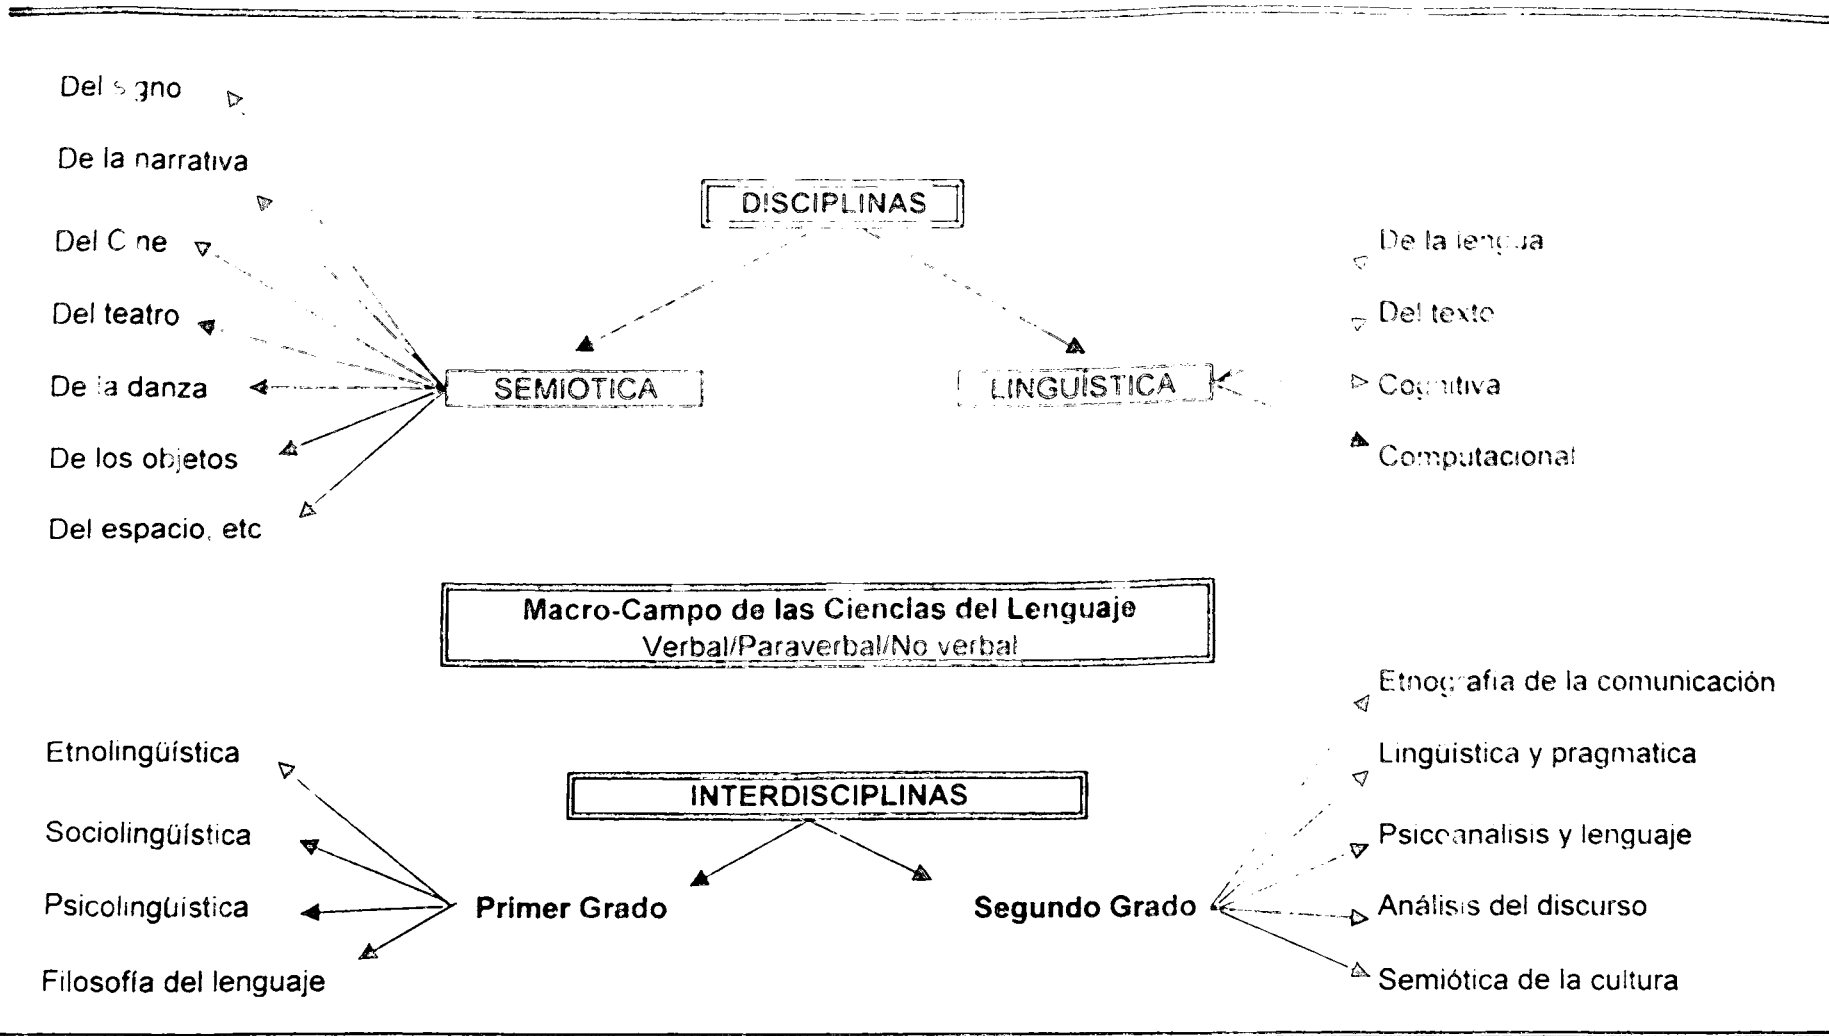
DISCIPLINAS

SEMIOTICA

Del signo
De la narrativa
Del Cine
Del teatro
De la danza
De los objetos
Del espacio, etc

LINGUÍSTICA

De la lengua
Del texto
Cognitiva
Computacional

Macro-Campo de las Ciencias del Lenguaje
Verbal/Paraverbal/No verbal

INTERDISCIPLINAS

Primer Grado

Etnolingüística
Sociolingüística
Psicolingüística
Filosofía del lenguaje

Segundo Grado

Etnografía de la comunicación
Lingüística y pragmatica
Psicoanalisis y lenguaje
Análisis del discurso
Semiótica de la cultura